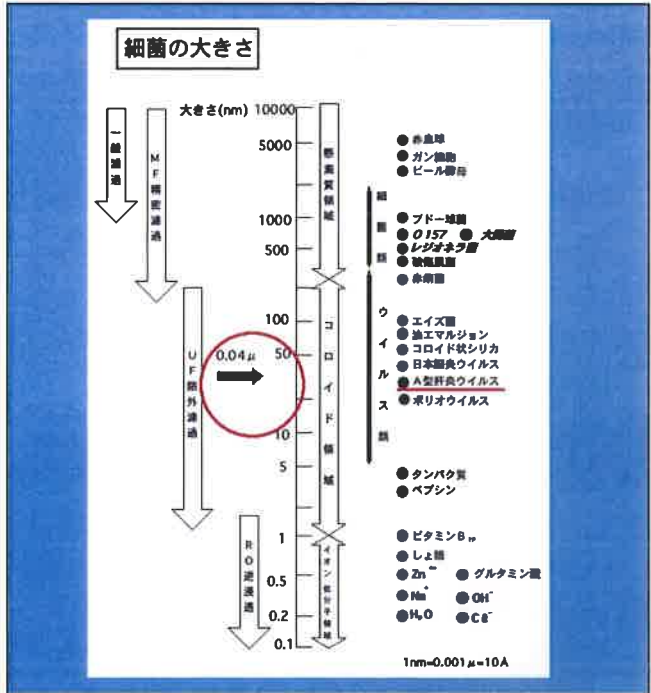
細菌の大きさ

一般濾過

MF精密濾過

UF限外濾過

RO逆浸透

大きさ(nm) 10000
5000
1000
500
100
50
10
5
1
0.5
0.2
0.1

0.04μ

懸濁質領域

コロイド領域

イオン低分子領域

細菌類

ウイルス類

● 赤血球
● ガン細胞
● ビール酵母

● ブドー球菌
● O157 ● 大腸菌
● レジオネラ菌
● 破傷風菌
● 赤痢菌

● エイズ菌
● 油エマルジョン
● コロイド状シリカ
● 日本脳炎ウイルス
● A型肝炎ウイルス
● ポリオウイルス

● タンパク質
● ペプシン

● ビタミン$B_{12}$
● しょ糖
● $Zn^{++}$ ● グルタミン酸
● $Na^{+}$ ● $OH^{-}$
● $H_2O$ ● $Cl^{-}$

1nm=0.001μ=10A